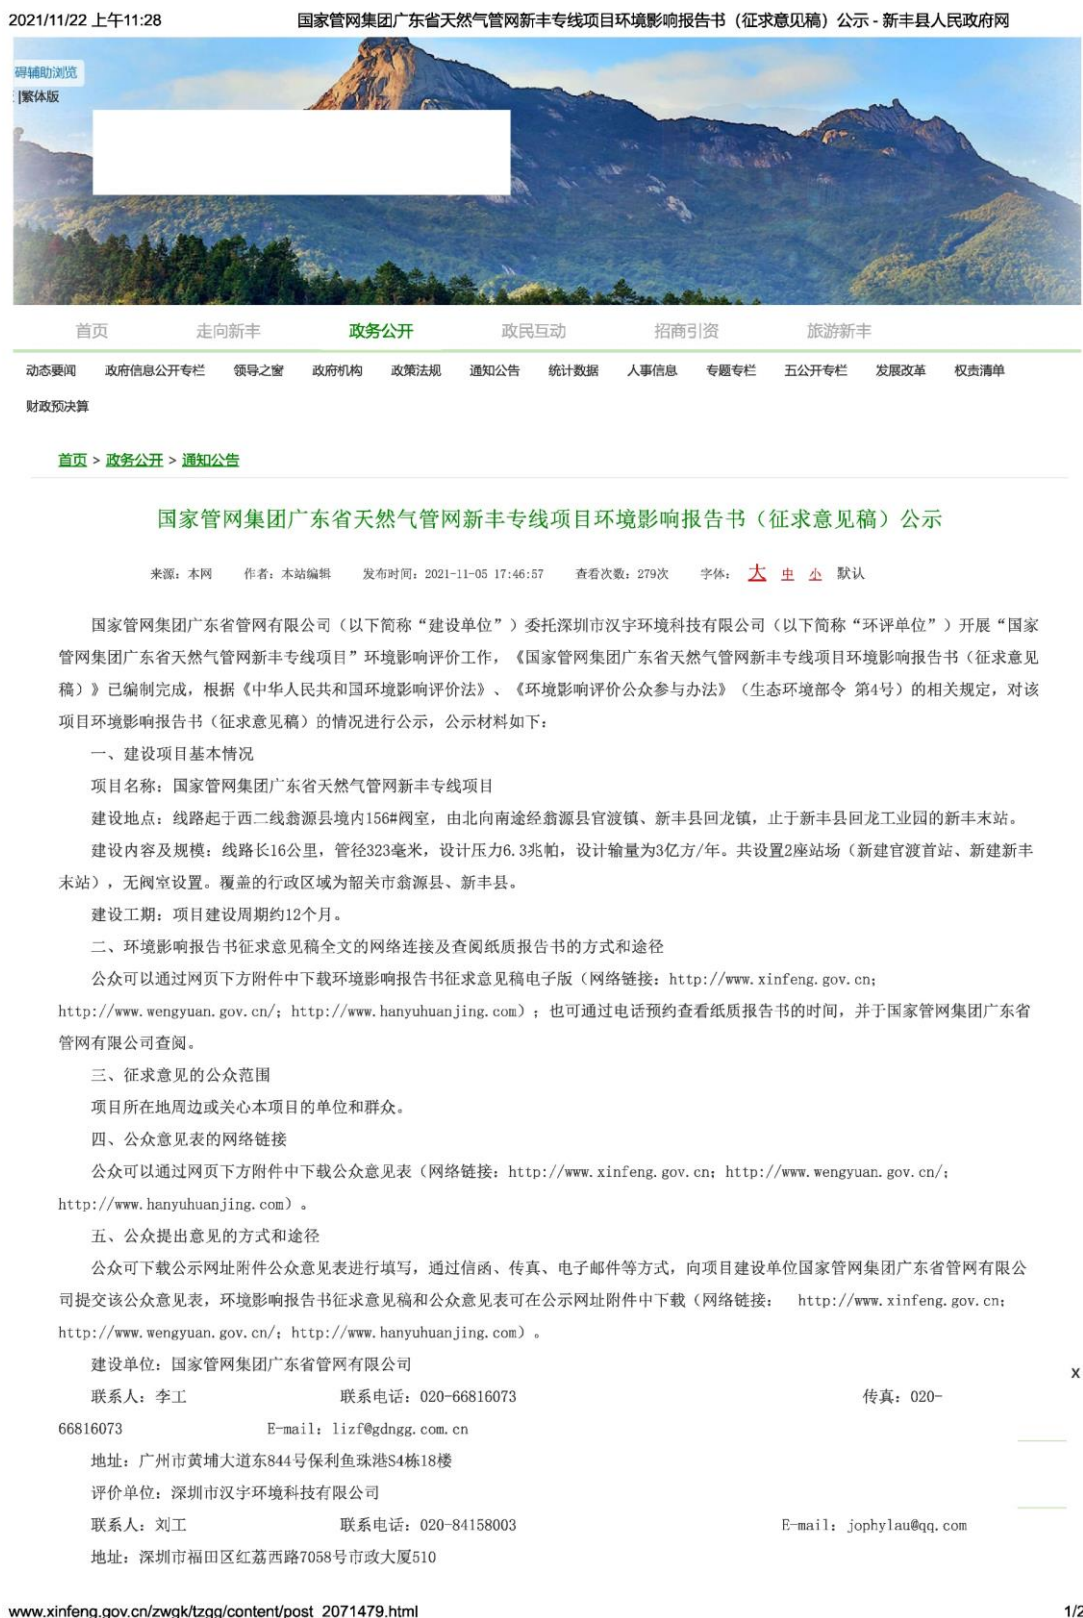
2021/11/22 上午11:28　国家管网集团广东省天然气管网新丰专线项目环境影响报告书（征求意见稿）公示 - 新丰县人民政府网

碍辅助浏览
|繁体版

首页　走向新丰　政务公开　政民互动　招商引资　旅游新丰

动态要闻　政府信息公开专栏　领导之窗　政府机构　政策法规　通知公告　统计数据　人事信息　专题专栏　五公开专栏　发展改革　权责清单　财政预决算

首页 > 政务公开 > 通知公告

国家管网集团广东省天然气管网新丰专线项目环境影响报告书（征求意见稿）公示

来源：本网　作者：本站编辑　发布时间：2021-11-05 17:46:57　查看次数：279次　字体：大 中 小 默认

国家管网集团广东省管网有限公司（以下简称“建设单位”）委托深圳市汉宇环境科技有限公司（以下简称“环评单位”）开展“国家管网集团广东省天然气管网新丰专线项目”环境影响评价工作，《国家管网集团广东省天然气管网新丰专线项目环境影响报告书（征求意见稿）》已编制完成，根据《中华人民共和国环境影响评价法》、《环境影响评价公众参与办法》（生态环境部令 第4号）的相关规定，对该项目环境影响报告书（征求意见稿）的情况进行公示，公示材料如下：

一、建设项目基本情况

项目名称：国家管网集团广东省天然气管网新丰专线项目

建设地点：线路起于西二线翁源县境内156#阀室，由北向南途经翁源县官渡镇、新丰县回龙镇，止于新丰县回龙工业园的新丰末站。

建设内容及规模：线路长16公里，管径323毫米，设计压力6.3兆帕，设计输量为3亿方/年。共设置2座站场（新建官渡首站、新建新丰末站），无阀室设置。覆盖的行政区域为韶关市翁源县、新丰县。

建设工期：项目建设周期约12个月。

二、环境影响报告书征求意见稿全文的网络连接及查阅纸质报告书的方式和途径

公众可以通过网页下方附件中下载环境影响报告书征求意见稿电子版（网络链接：http://www.xinfeng.gov.cn；http://www.wengyuan.gov.cn/；http://www.hanyuhuanjing.com）；也可通过电话预约查看纸质报告书的时间，并于国家管网集团广东省管网有限公司查阅。

三、征求意见的公众范围

项目所在地周边或关心本项目的单位和群众。

四、公众意见表的网络链接

公众可以通过网页下方附件中下载公众意见表（网络链接：http://www.xinfeng.gov.cn；http://www.wengyuan.gov.cn/；http://www.hanyuhuanjing.com）。

五、公众提出意见的方式和途径

公众可下载公示网址附件公众意见表进行填写，通过信函、传真、电子邮件等方式，向项目建设单位国家管网集团广东省管网有限公司提交该公众意见表，环境影响报告书征求意见稿和公众意见表可在公示网址附件中下载（网络链接：http://www.xinfeng.gov.cn；http://www.wengyuan.gov.cn/；http://www.hanyuhuanjing.com）。

建设单位：国家管网集团广东省管网有限公司

联系人：李工　联系电话：020-66816073　传真：020-66816073　E-mail：lizf@gdngg.com.cn

地址：广州市黄埔大道东844号保利鱼珠港S4栋18楼

评价单位：深圳市汉宇环境科技有限公司

联系人：刘工　联系电话：020-84158003　E-mail：jophylau@qq.com

地址：深圳市福田区红荔西路7058号市政大厦510

x

www.xinfeng.gov.cn/zwgk/tzgg/content/post_2071479.html　1/2